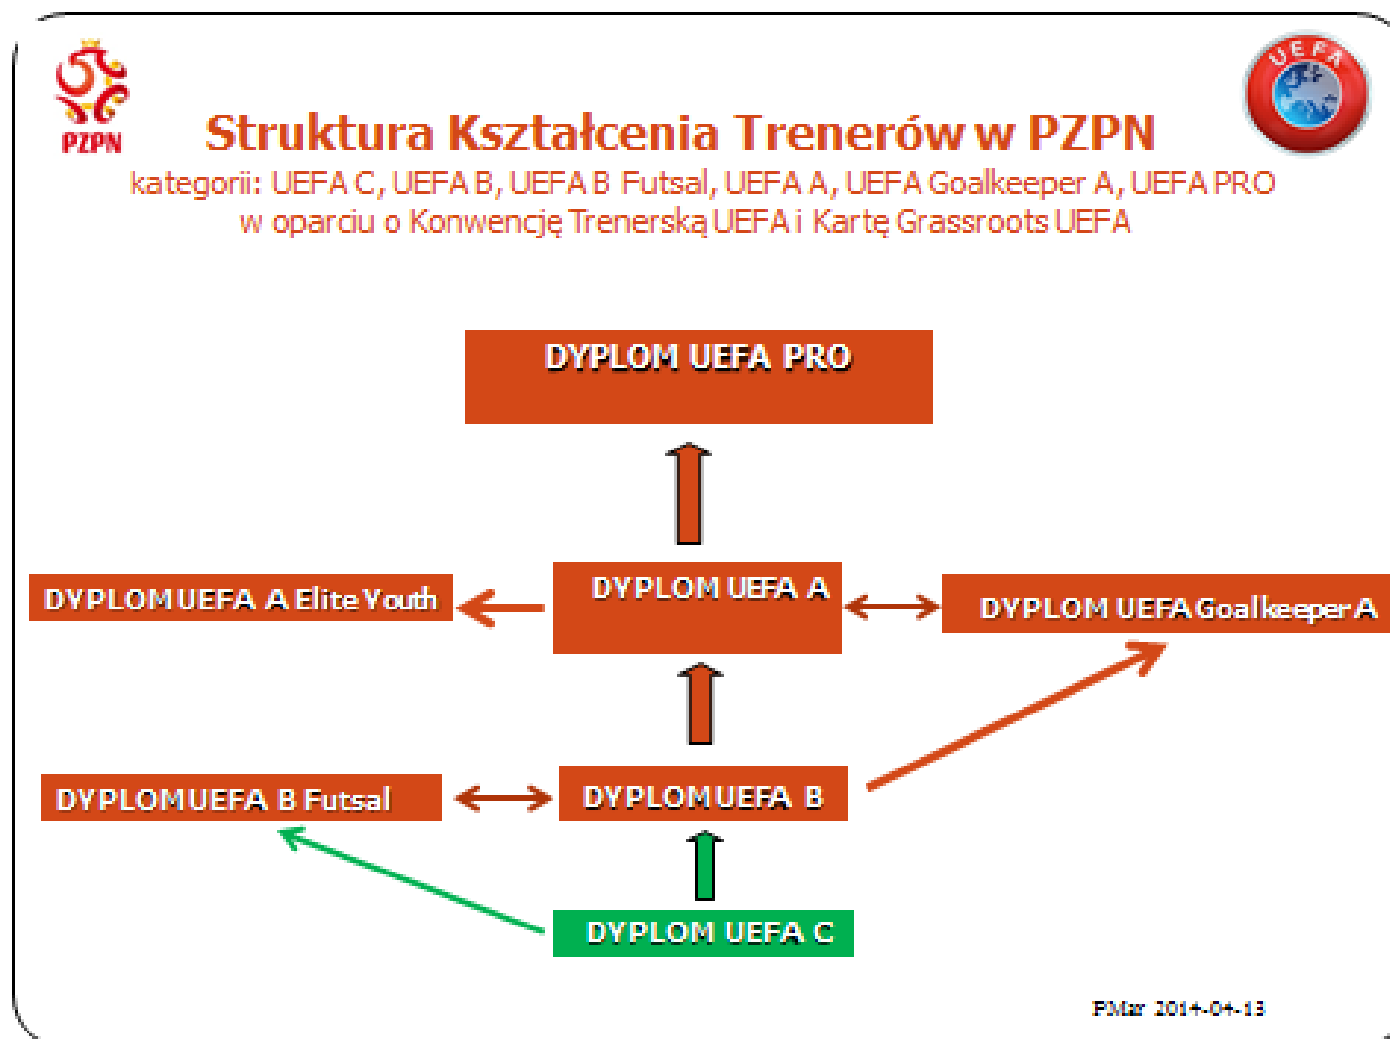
PZPN

UEFA

Struktura Kształcenia Trenerów w PZPN
kategorii: UEFA C, UEFA B, UEFA B Futsal, UEFA A, UEFA Goalkeeper A, UEFA PRO
w oparciu o Konwencję Trenerską UEFA i Kartę Grassroots UEFA

DYPLOM UEFA PRO

DYPLOM UEFA A Elite Youth

DYPLOM UEFA A

DYPLOM UEFA Goalkeeper A

DYPLOM UEFA B Futsal

DYPLOM UEFA B

DYPLOM UEFA C

PMar 2014-04-13